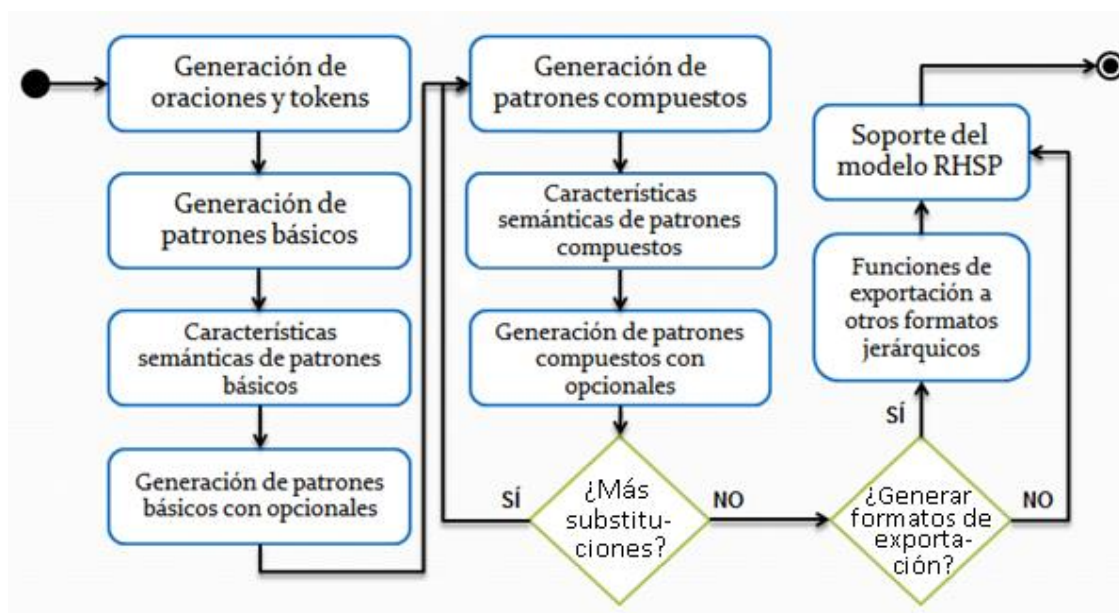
Generación de oraciones y tokens

Generación de patrones básicos

Características semánticas de patrones básicos

Generación de patrones básicos con opcionales

Generación de patrones compuestos

Características semánticas de patrones compuestos

Generación de patrones compuestos con opcionales

SÍ

¿Más substitu-ciones?

NO

¿Generar formatos de exporta-ción?

NO

SÍ

Funciones de exportación a otros formatos jerárquicos

Soporte del modelo RHSP